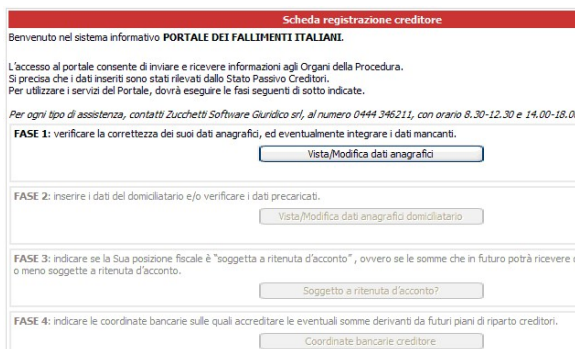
Scheda registrazione creditore

Benvenuto nel sistema informativo **PORTALE DEI FALLIMENTI ITALIANI**.

L'accesso al portale consente di inviare e ricevere informazioni agli Organi della Procedura.
Si precisa che i dati inseriti sono stati rilevati dallo Stato Passivo Creditori.
Per utilizzare i servizi del Portale, dovrà eseguire le fasi seguenti di sotto indicate.

*Per ogni tipo di assistenza, contatti Zucchetti Software Giuridico srl, al numero 0444 346211, con orario 8.30-12.30 e 14.00-18.0*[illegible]

**FASE 1**: verificare la correttezza dei suoi dati anagrafici, ed eventualmente integrare i dati mancanti.

Vista/Modifica dati anagrafici

**FASE 2**: inserire i dati del domiciliatario e/o verificare i dati precaricati.

Vista/Modifica dati anagrafici domiciliatario

**FASE 3**: indicare se la Sua posizione fiscale è "soggetta a ritenuta d'acconto" , ovvero se le somme che in futuro potrà ricevere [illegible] o meno soggette a ritenuta d'acconto.

Soggetto a ritenuta d'acconto?

**FASE 4**: indicare le coordinate bancarie sulle quali accreditare le eventuali somme derivanti da futuri piani di riparto creditori.

Coordinate bancarie creditore